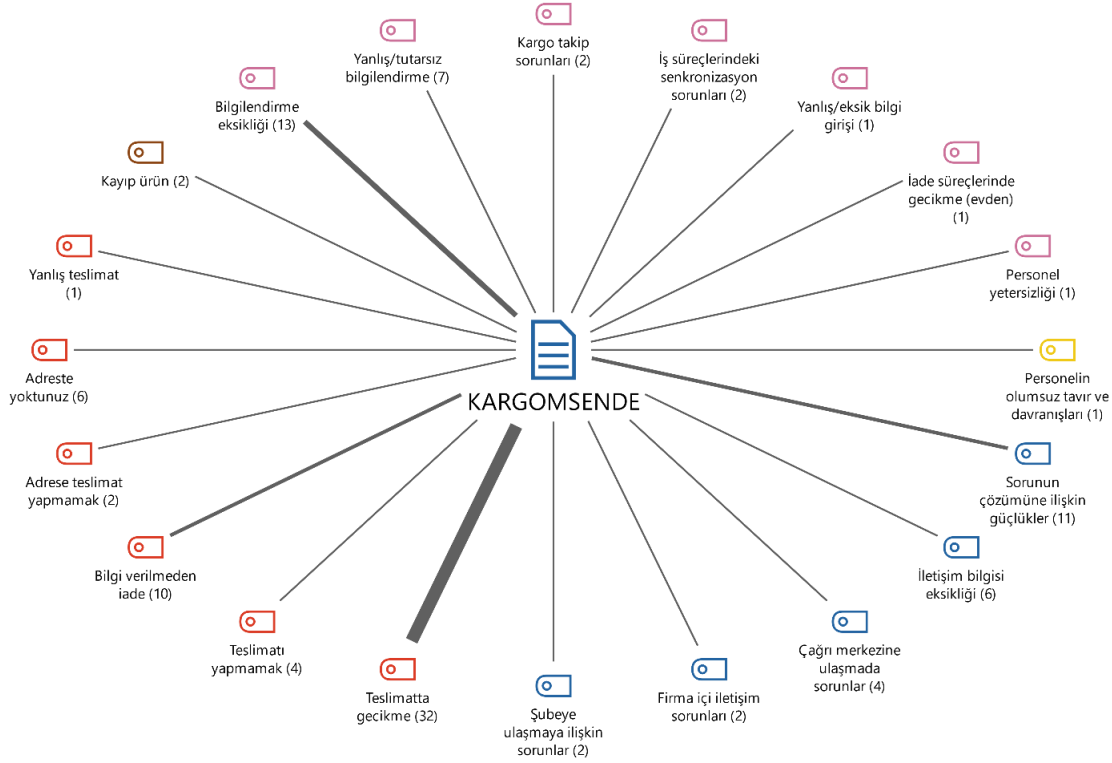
Kargo takip sorunları (2)

İş süreçlerindeki senkronizasyon sorunları (2)

Yanlış/eksik bilgi girişi (1)

İade süreçlerinde gecikme (evden) (1)

Personel yetersizliği (1)

Personelin olumsuz tavır ve davranışları (1)

Sorunun çözümüne ilişkin güçlükler (11)

İletişim bilgisi eksikliği (6)

Çağrı merkezine ulaşmada sorunlar (4)

Firma içi iletişim sorunları (2)

Şubeye ulaşmaya ilişkin sorunlar (2)

Teslimatta gecikme (32)

Teslimatı yapmamak (4)

Bilgi verilmeden iade (10)

Adrese teslimat yapmamak (2)

Adreste yoktunuz (6)

Yanlış teslimat (1)

Kayıp ürün (2)

Bilgilendirme eksikliği (13)

Yanlış/tutarsız bilgilendirme (7)

KARGOMSENDE